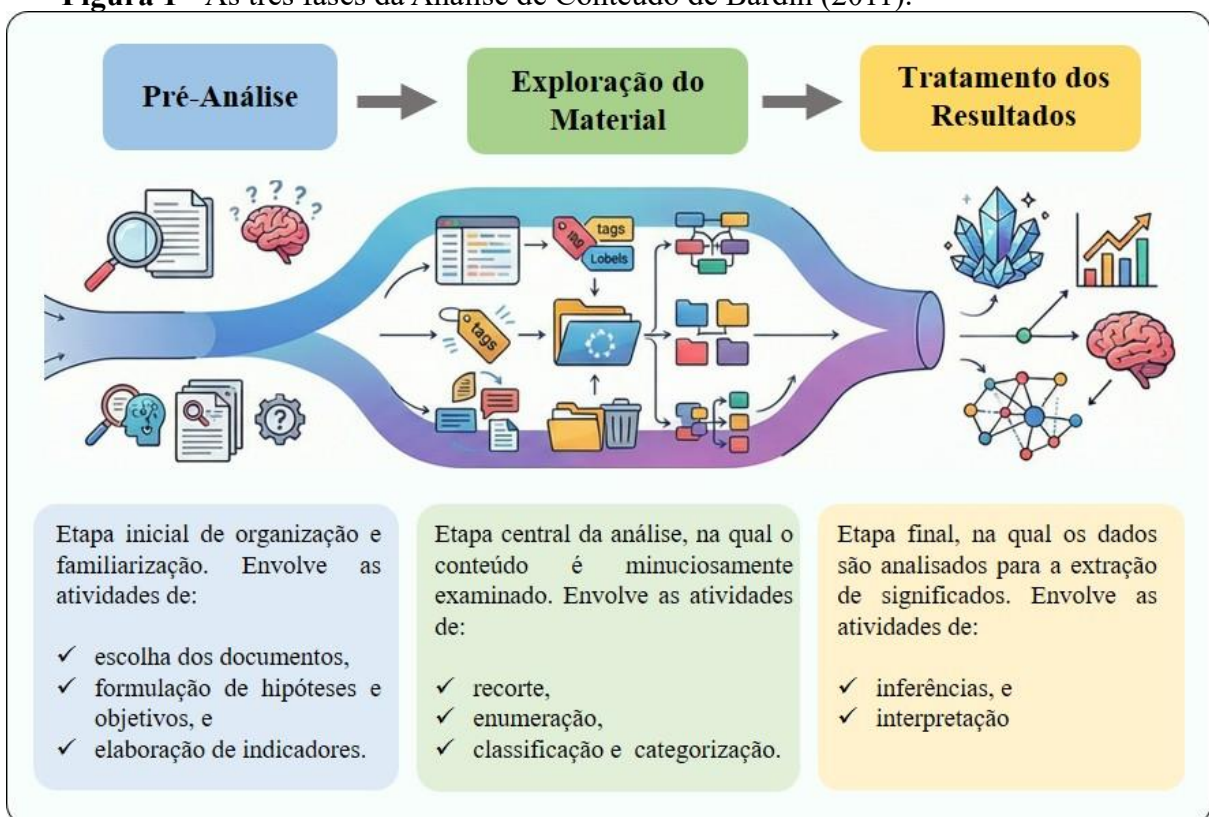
Figura 1 – As três fases da Análise de Conteúdo de Bardin (2011).

Pré-Análise

Exploração do Material

Tratamento dos Resultados

tags

Lobels

tag

tags

Etapa inicial de organização e familiarização. Envolve as atividades de:

✓ escolha dos documentos,
✓ formulação de hipóteses e objetivos, e
✓ elaboração de indicadores.

Etapa central da análise, na qual o conteúdo é minuciosamente examinado. Envolve as atividades de:

✓ recorte,
✓ enumeração,
✓ classificação e categorização.

Etapa final, na qual os dados são analisados para a extração de significados. Envolve as atividades de:

✓ inferências, e
✓ interpretação